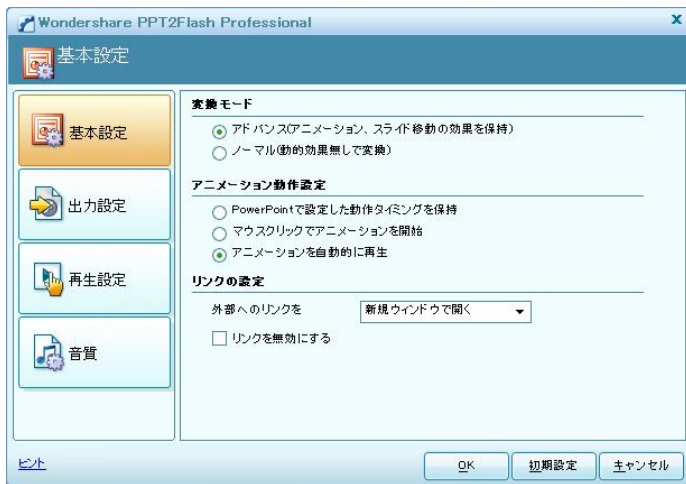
Wondershare PPT2Flash Professional

x

基本設定

基本設定

出力設定

再生設定

音質

変換モード

アドバンス(アニメーション、スライド移動の効果を保持)

ノーマル(動的効果無しで変換)

アニメーション動作設定

PowerPointで設定した動作タイミングを保持

マウスクリックでアニメーションを開始

アニメーションを自動的に再生

リンクの設定

外部へのリンクを

新規ウィンドウで開く

リンクを無効にする

ヒント

OK

初期設定

キャンセル